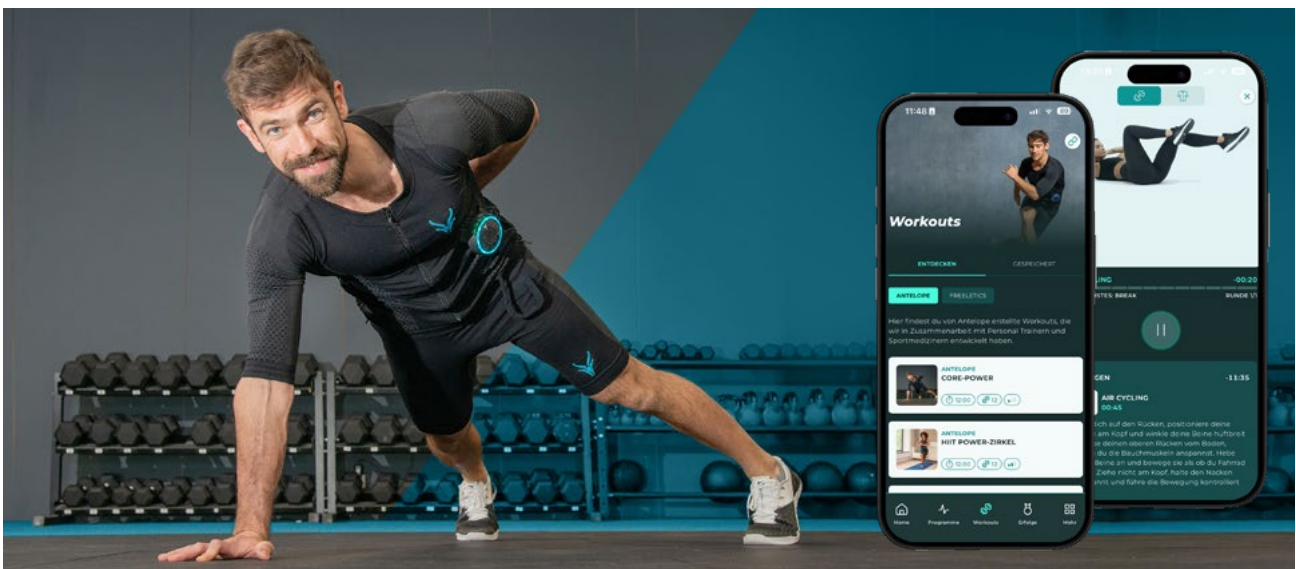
11:48

Workouts

ENTDECKEN

GESPEICHERT

ANTELOPE

FREELETICS

Hier findest du von Antelope erstellte Workouts, die wir in Zusammenarbeit mit Personal Trainern und Sportmedizinern entwickelt haben.

ANTELOPE
CORE-POWER
12:00

ANTELOPE
HIIT POWER-ZIRKEL
10:00

Home
Programme
Workouts
Erfolge
Mehr

LING
-00:20
STES: BREAK
RUNDE 1/

GEN
-11:35
AIR CYCLING
00:45

ich auf den Rücken, positioniere deine am Kopf und winkle deine Beine hüftbreit e deinen oberen Rücken vom Boden, du die Bauchmuskeln anspannst. Hebe Beine an und bewege sie als ob du Fahrrad Ziehe nicht am Kopf, halte den Nacken nnt und führe die Bewegung kontrolliert